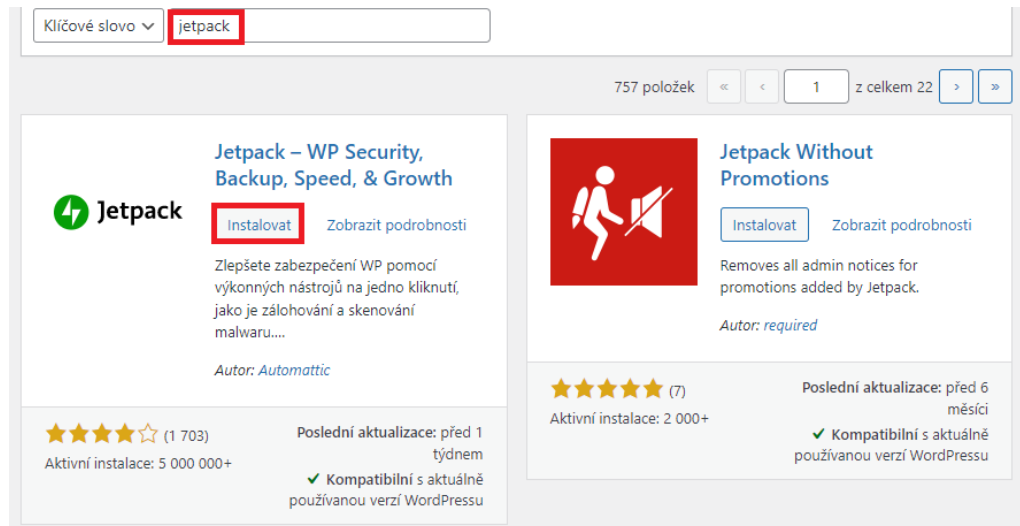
Klíčové slovo jetpack

757 položek « ‹ 1 z celkem 22 › »

Jetpack

Jetpack – WP Security, Backup, Speed, & Growth

Instalovat Zobrazit podrobnosti

Zlepšete zabezpečení WP pomocí výkonných nástrojů na jedno kliknutí, jako je zálohování a skenování malwaru....

Autor: Automattic

(1 703)
Aktivní instalace: 5 000 000+

Poslední aktualizace: před 1 týdnem
✔ Kompatibilní s aktuálně používanou verzí WordPressu

Jetpack Without Promotions

Instalovat Zobrazit podrobnosti

Removes all admin notices for promotions added by Jetpack.

Autor: required

(7)
Aktivní instalace: 2 000+

Poslední aktualizace: před 6 měsíci
✔ Kompatibilní s aktuálně používanou verzí WordPressu